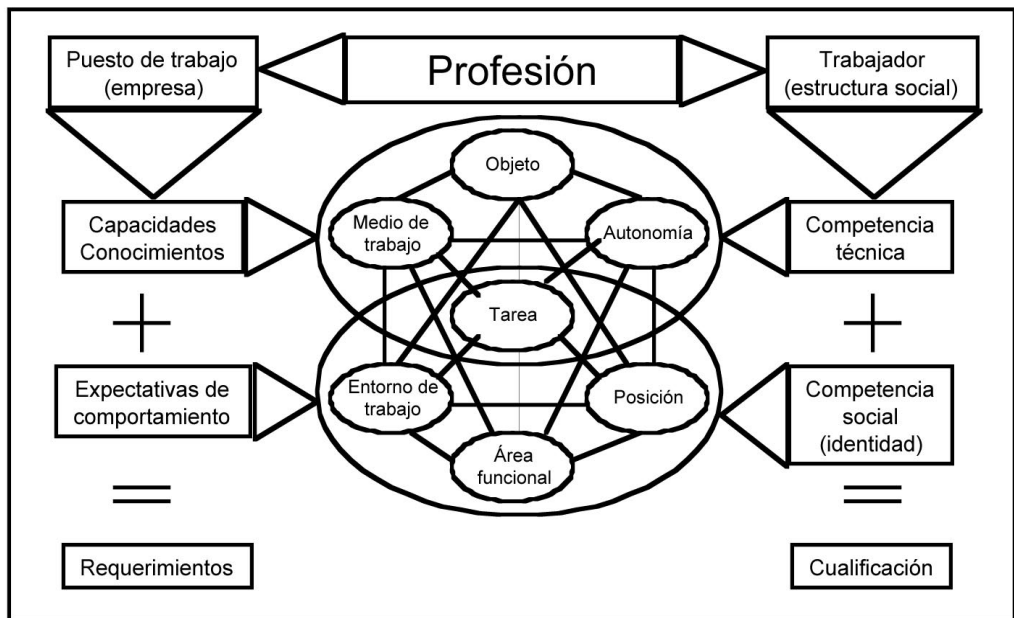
Puesto de trabajo (empresa)

Profesión

Trabajador (estructura social)

Capacidades Conocimientos

+

Expectativas de comportamiento

=

Requerimientos

Objeto

Medio de trabajo

Autonomía

Tarea

Entorno de trabajo

Posición

Área funcional

Competencia técnica

+

Competencia social (identidad)

=

Cualificación